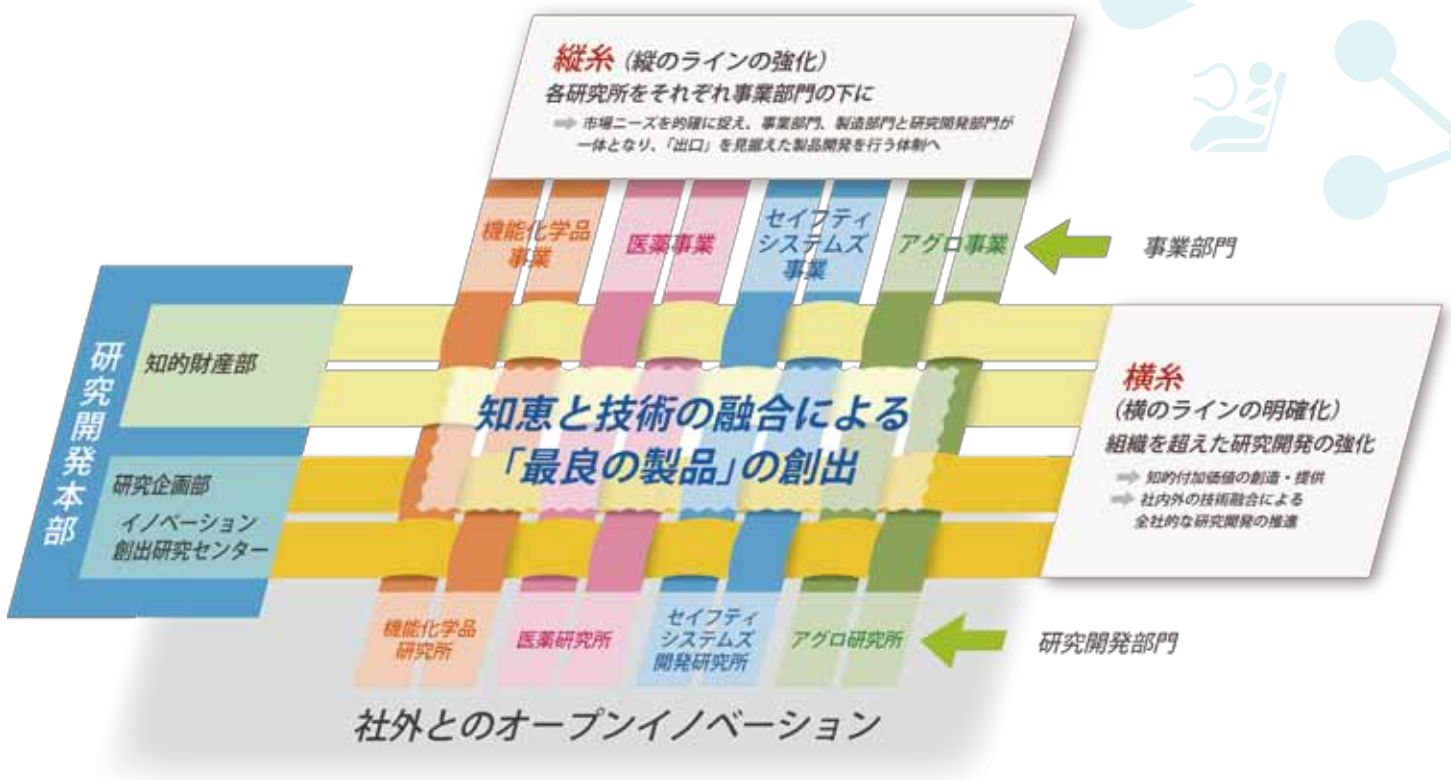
縦糸（縦のラインの強化）
各研究所をそれぞれ事業部門の下に
➡ 市場ニーズを的確に捉え、事業部門、製造部門と研究開発部門が一体となり、「出口」を見据えた製品開発を行う体制へ

機能化学品事業
医薬事業
セイフティシステムズ事業
アグロ事業

事業部門

研究開発本部
知的財産部
研究企画部
イノベーション創出研究センター

知恵と技術の融合による「最良の製品」の創出

横糸
（横のラインの明確化）
組織を超えた研究開発の強化
➡ 知的付加価値の創造・提供
➡ 社内外の技術融合による全社的な研究開発の推進

機能化学品研究所
医薬研究所
セイフティシステムズ開発研究所
アグロ研究所

研究開発部門

社外とのオープンイノベーション